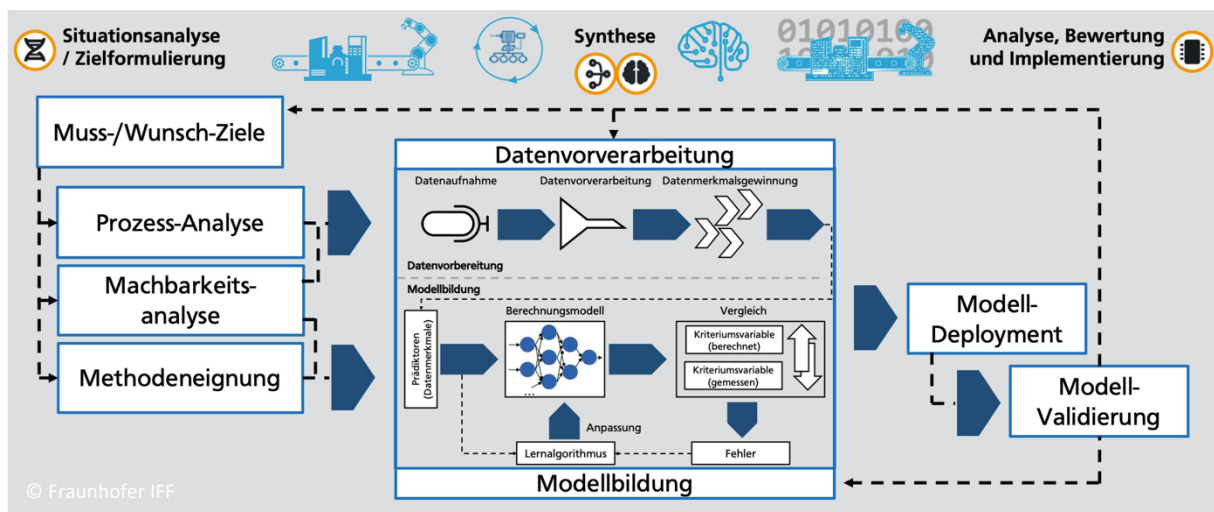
Situationsanalyse / Zielformulierung

Synthese

Analyse, Bewertung und Implementierung

Muss-/Wunsch-Ziele

Prozess-Analyse

Machbarkeits-analyse

Methodeneignung

Datenvorverarbeitung

Datenaufnahme

Datenvorverarbeitung

Datenmerkmalsgewinnung

Datenvorbereitung

Modellbildung

Prädiktoren (Datenmerkmale)

Berechnungsmodell

Vergleich

Kriteriumsvariable (berechnet)

Kriteriumsvariable (gemessen)

Anpassung

Lernalgorithmus

Fehler

Modellbildung

Modell-Deployment

Modell-Validierung

© Fraunhofer IFF